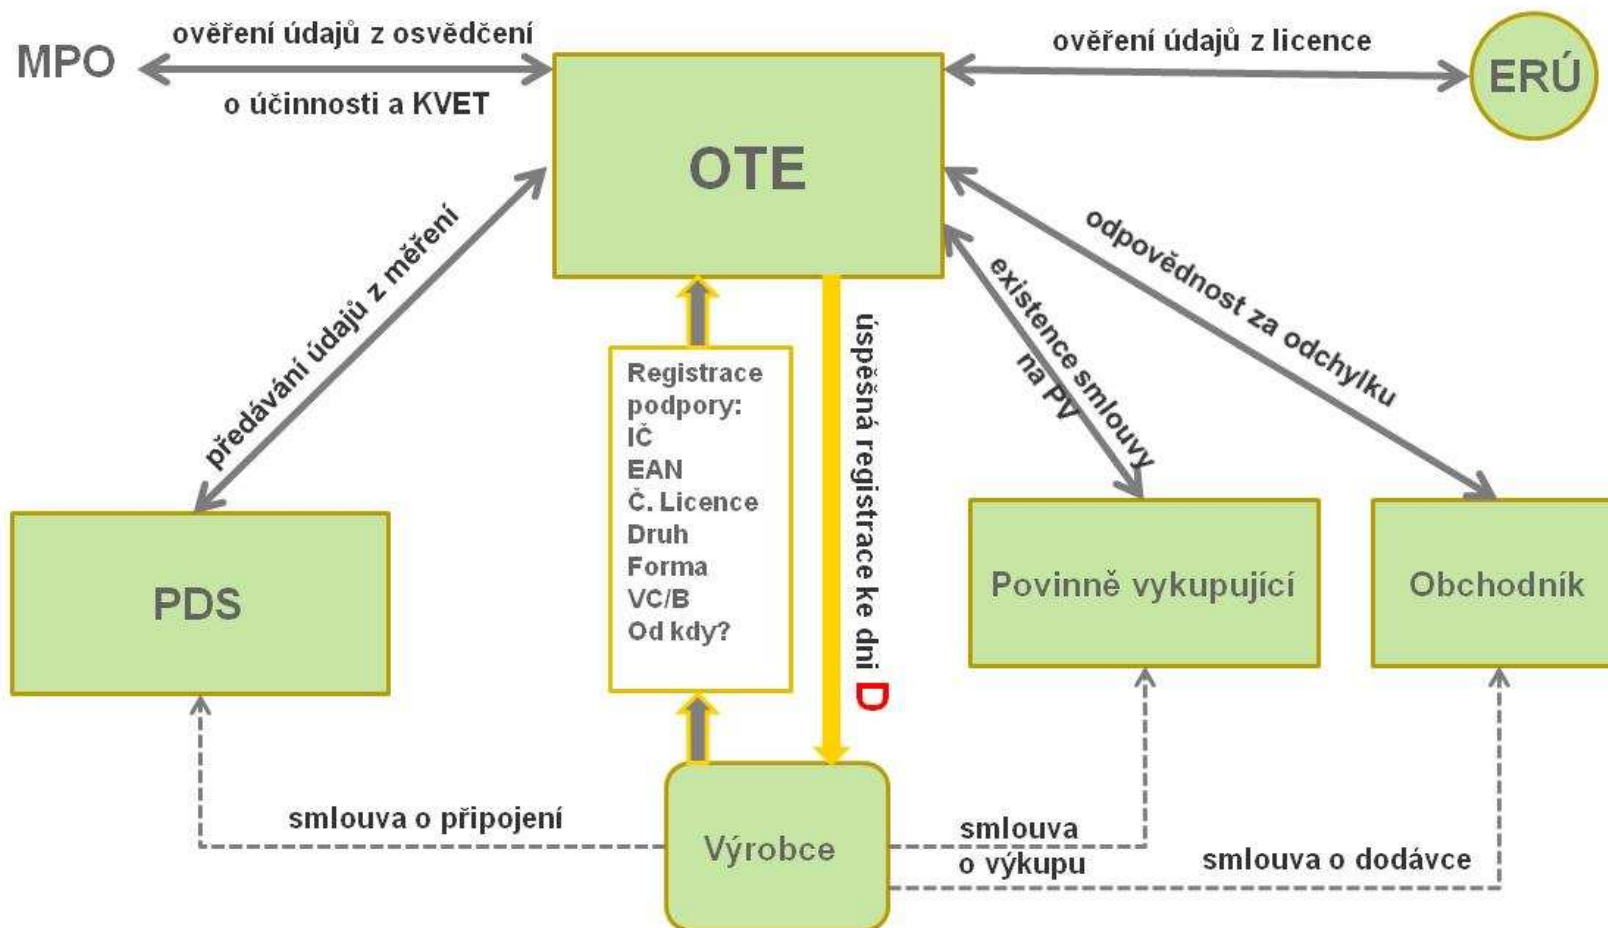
MPO

ověření údajů z osvědčení

o účinnosti a KVET

OTE

ověření údajů z licence

ERÚ

předávání údajů z měření

odpovědnost za odchylku

existence smlouvy na PV

Registrace podpory:
IČ
EAN
Č. Licence
Druh
Forma
VC/B
Od kdy?

úspěšná registrace ke dni D

PDS

Povinně vykupující

Obchodník

smlouva o připojení

Výrobce

smlouva o výkupu

smlouva o dodávce